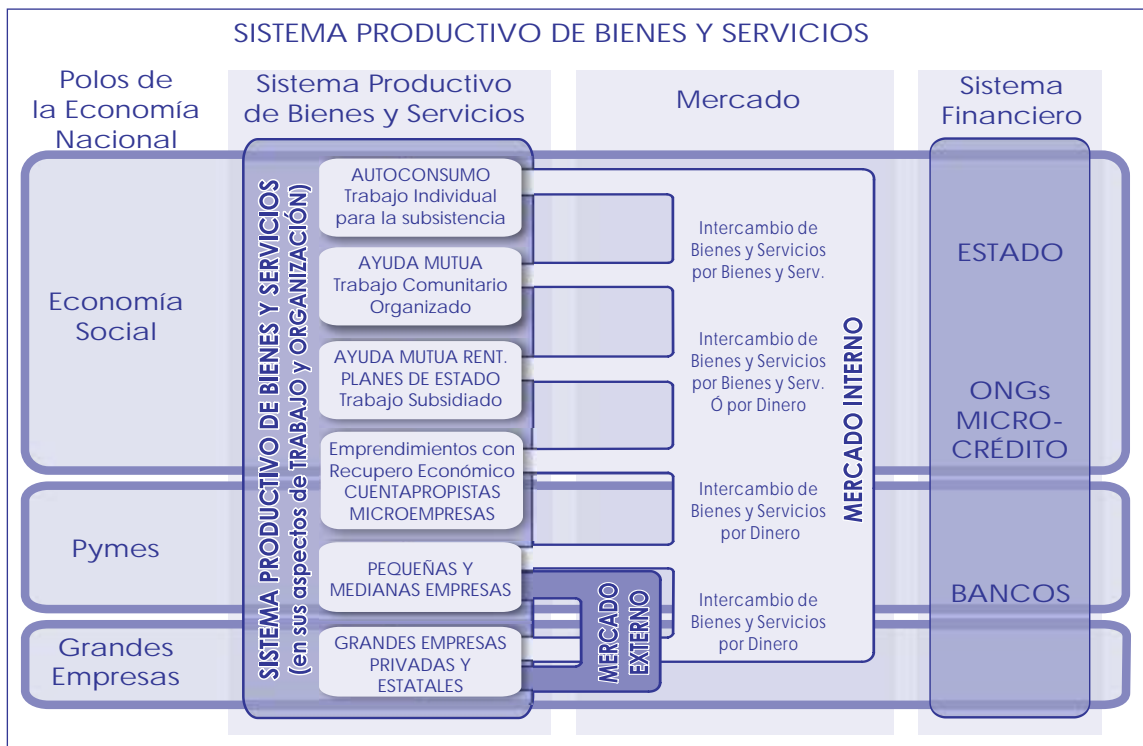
SISTEMA PRODUCTIVO DE BIENES Y SERVICIOS

Polos de la Economía Nacional

Sistema Productivo de Bienes y Servicios

Mercado

Sistema Financiero

SISTEMA PRODUCTIVO DE BIENES Y SERVICIOS (en sus aspectos de TRABAJO y ORGANIZACIÓN)

Economía Social

AUTOCONSUMO Trabajo Individual para la subsistencia

AYUDA MUTUA Trabajo Comunitario Organizado

AYUDA MUTUA RENT. PLANES DE ESTADO Trabajo Subsidiado

Emprendimientos con Recupero Económico CUENTAPROPISTAS MICROEMPRESAS

Intercambio de Bienes y Servicios por Bienes y Serv.

Intercambio de Bienes y Servicios por Bienes y Serv. Ó por Dinero

Intercambio de Bienes y Servicios por Dinero

MERCADO INTERNO

ESTADO

ONGs MICRO-CRÉDITO

Pymes

PEQUEÑAS Y MEDIANAS EMPRESAS

BANCOS

Grandes Empresas

GRANDES EMPRESAS PRIVADAS Y ESTATALES

MERCADO EXTERNO

Intercambio de Bienes y Servicios por Dinero